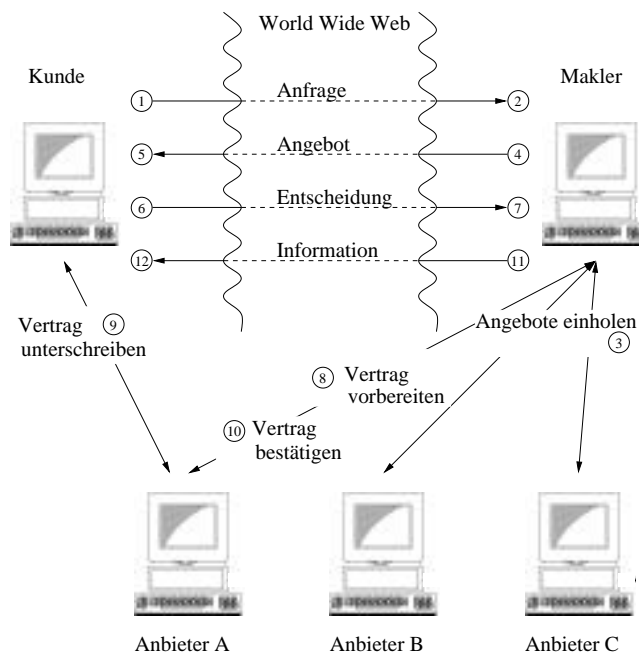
World Wide Web

Kunde

Makler

1 Anfrage 2

5 Angebot 4

6 Entscheidung 7

12 Information 11

Vertrag 9 unterschreiben

Angebote einholen 3

8 Vertrag vorbereiten

10 Vertrag bestätigen

Anbieter A

Anbieter B

Anbieter C